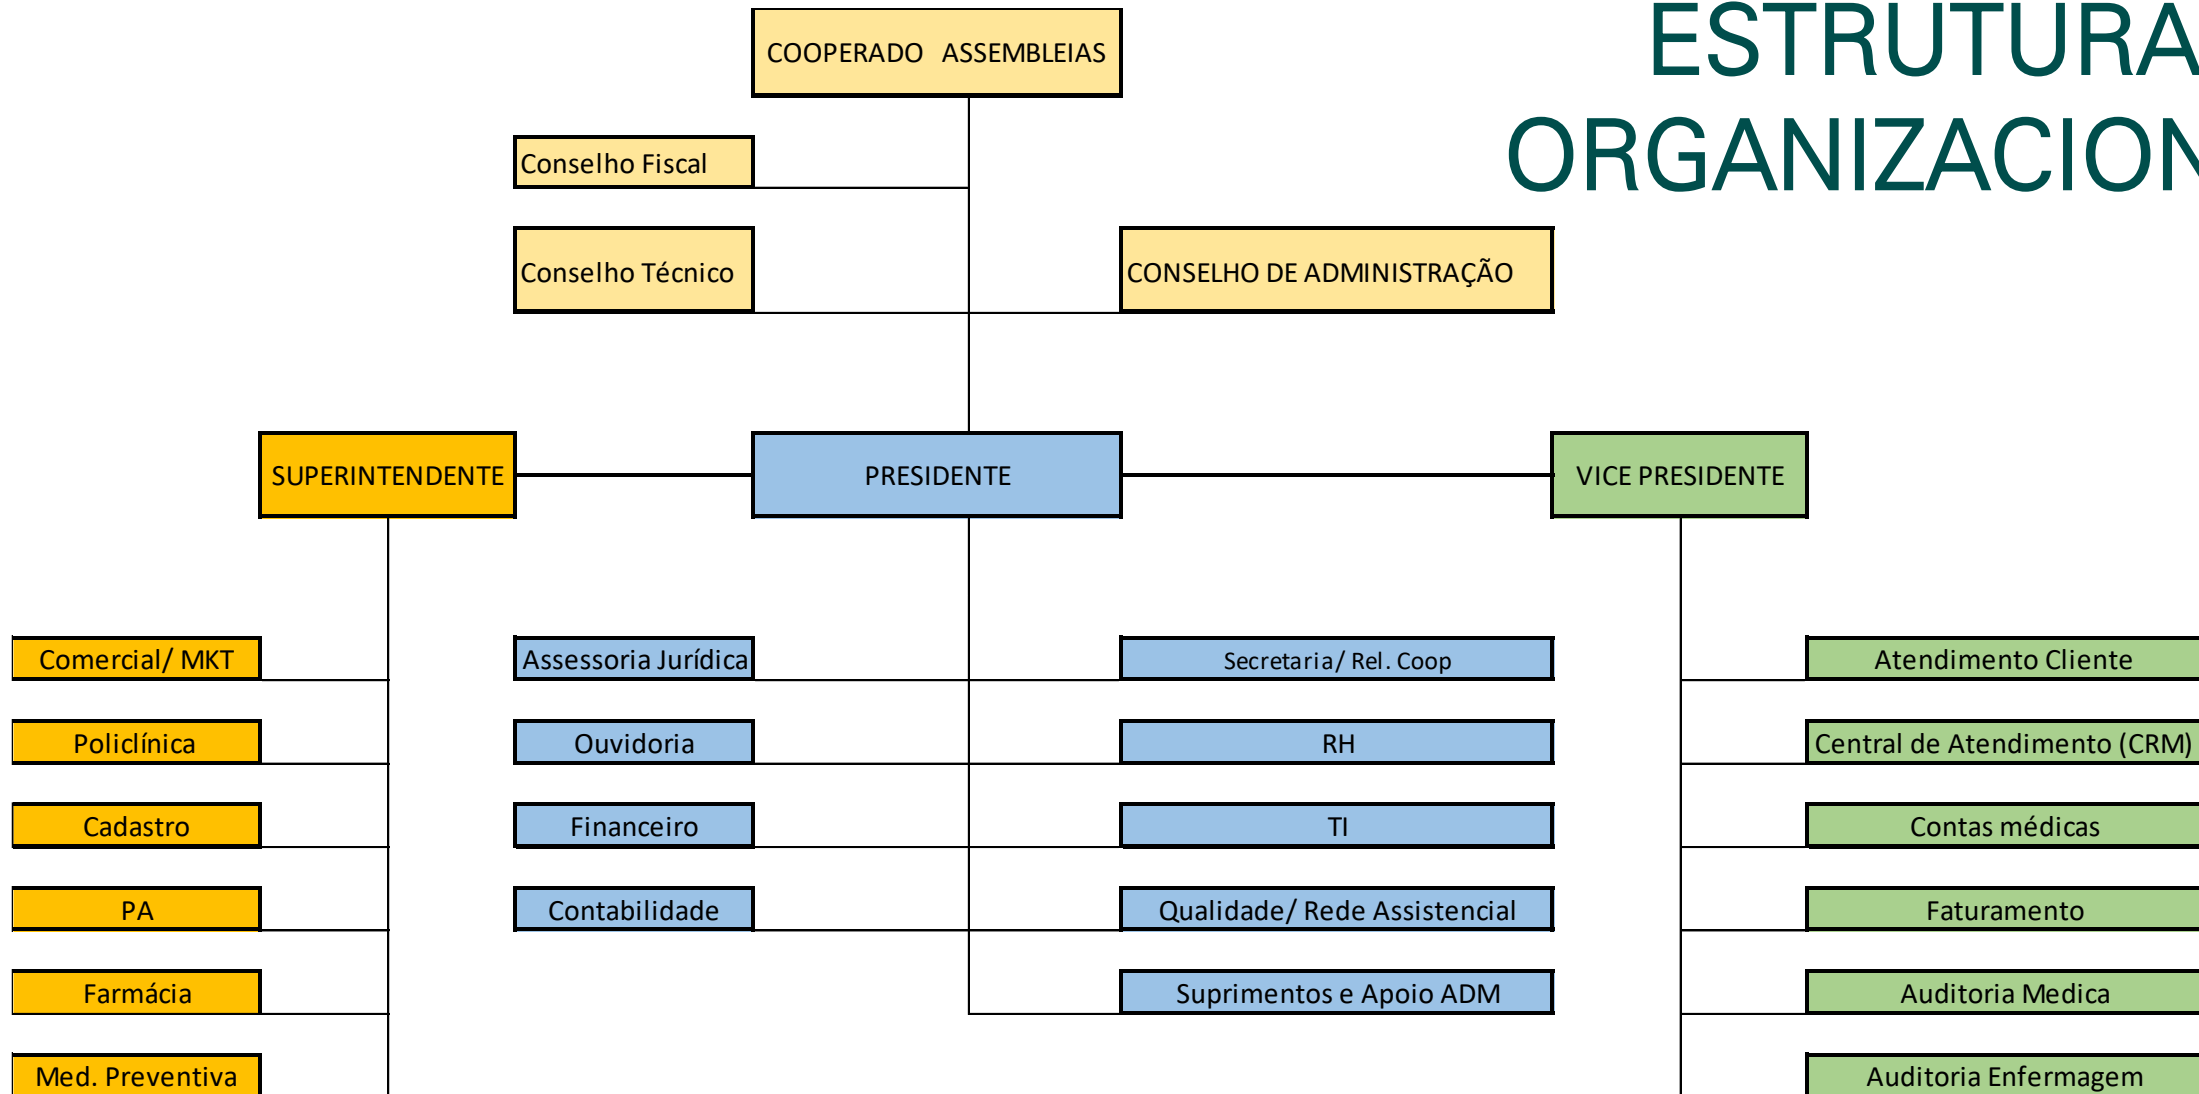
ESTRUTURA
ORGANIZACION

COOPERADO ASSEMBLEIAS

Conselho Fiscal

Conselho Técnico

CONSELHO DE ADMINISTRAÇÃO

SUPERINTENDENTE

PRESIDENTE

VICE PRESIDENTE

Comercial/ MKT
Policlínica
Cadastro
PA
Farmácia
Med. Preventiva

Assessoria Jurídica
Ouvidoria
Financeiro
Contabilidade

Secretaria/ Rel. Coop
RH
TI
Qualidade/ Rede Assistencial
Suprimentos e Apoio ADM

Atendimento Cliente
Central de Atendimento (CRM)
Contas médicas
Faturamento
Auditoria Medica
Auditoria Enfermagem